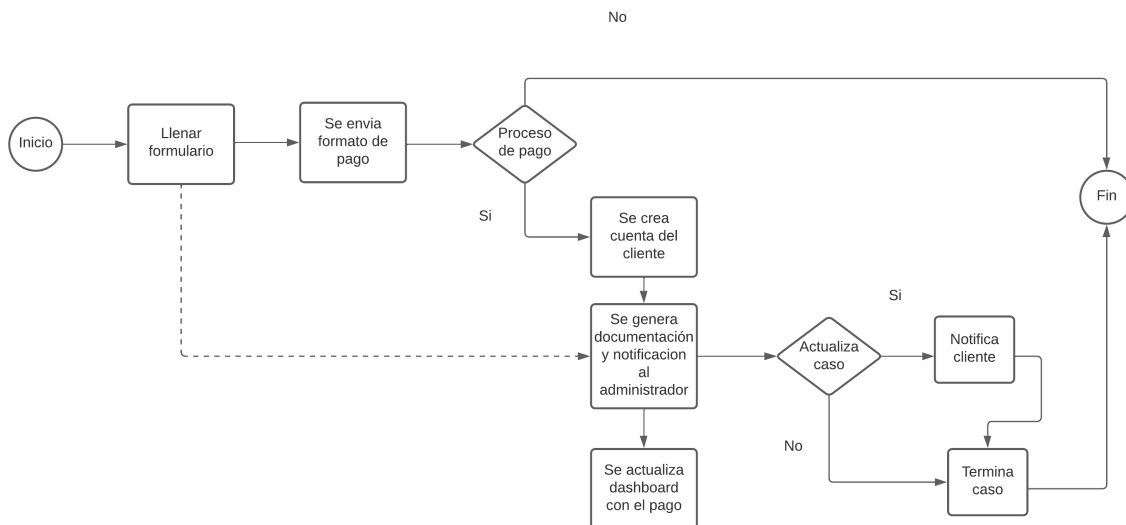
No

Inicio

Llenar formulario

Se envia formato de pago

Proceso de pago

Fin

Si

Se crea cuenta del cliente

Si

Se genera documentación y notificacion al administrador

Actualiza caso

Notifica cliente

No

Termina caso

Se actualiza dashboard con el pago